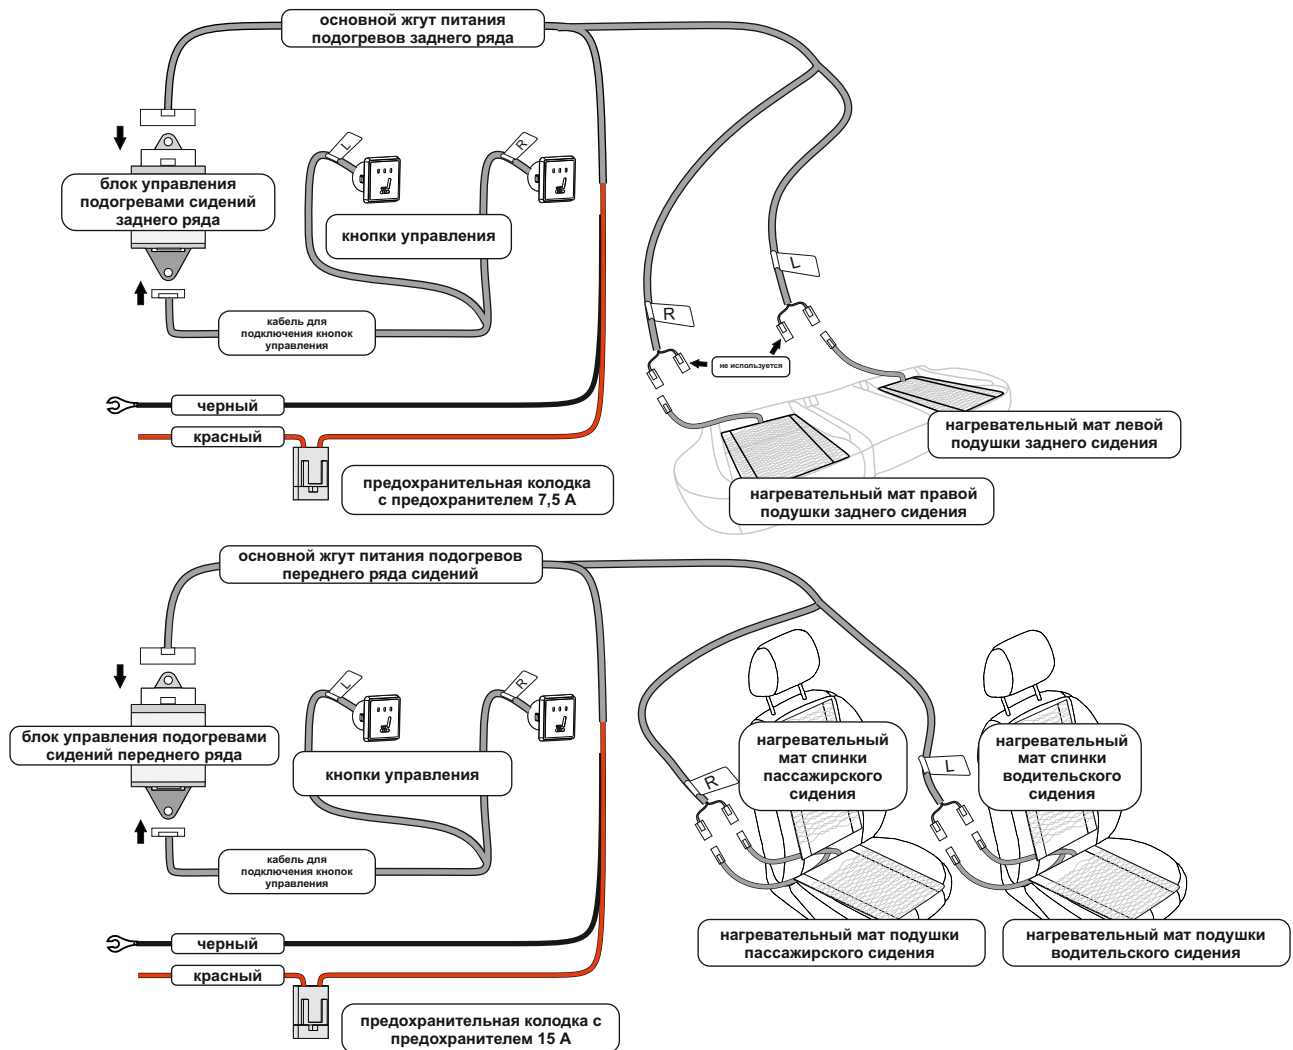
основной жгут питания подогревов заднего ряда

блок управления подогревами сидений заднего ряда

L

R

кнопки управления

кабель для подключения кнопок управления

L

R

не используется

черный

красный

предохранительная колодка с предохранителем 7,5 А

нагревательный мат левой подушки заднего сидения

нагревательный мат правой подушки заднего сидения

основной жгут питания подогревов переднего ряда сидений

блок управления подогревами сидений переднего ряда

L

R

кнопки управления

кабель для подключения кнопок управления

черный

красный

предохранительная колодка с предохранителем 15 А

R

нагревательный мат спинки пассажирского сидения

L

нагревательный мат спинки водительского сидения

нагревательный мат подушки пассажирского сидения

нагревательный мат подушки водительского сидения